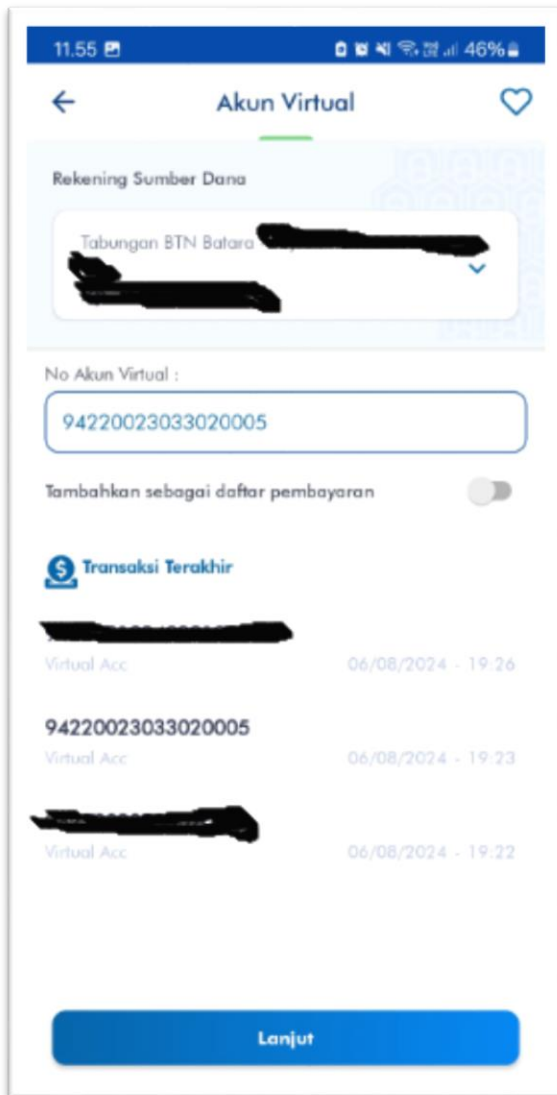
11.55 46%

Akun Virtual

Rekening Sumber Dana

Tabungan BTN Batara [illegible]

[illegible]

No Akun Virtual :

94220023033020005

Tambahkan sebagai daftar pembayaran

Transaksi Terakhir

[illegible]
Virtual Acc 06/08/2024 - 19:26

94220023033020005
Virtual Acc 06/08/2024 - 19:23

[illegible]
Virtual Acc 06/08/2024 - 19:22

Lanjut